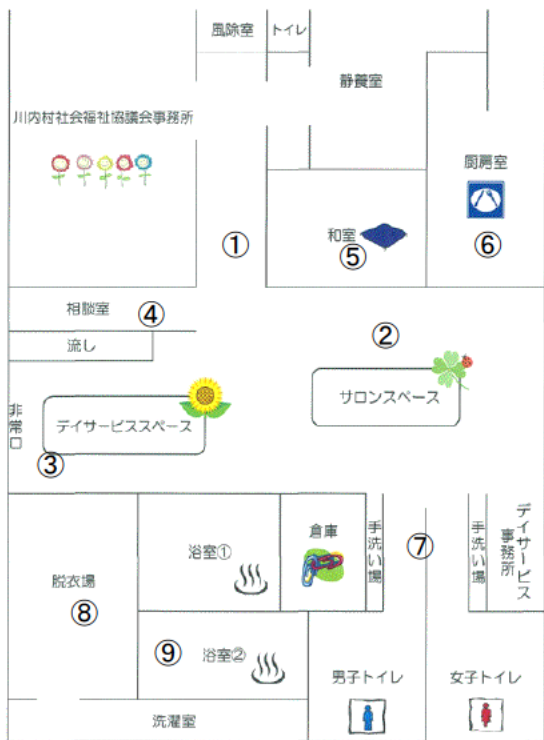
風除室
トイレ
静養室
川内村社会福祉協議会事務所
厨房室
①
和室
⑤
⑥
相談室
④
流し
②
サロンスペース
非常口
デイサービススペース
③
手洗い場
倉庫
⑦
手洗い場
デイサービス事務所
浴室①
脱衣場
⑧
⑨
浴室②
男子トイレ
女子トイレ
洗濯室